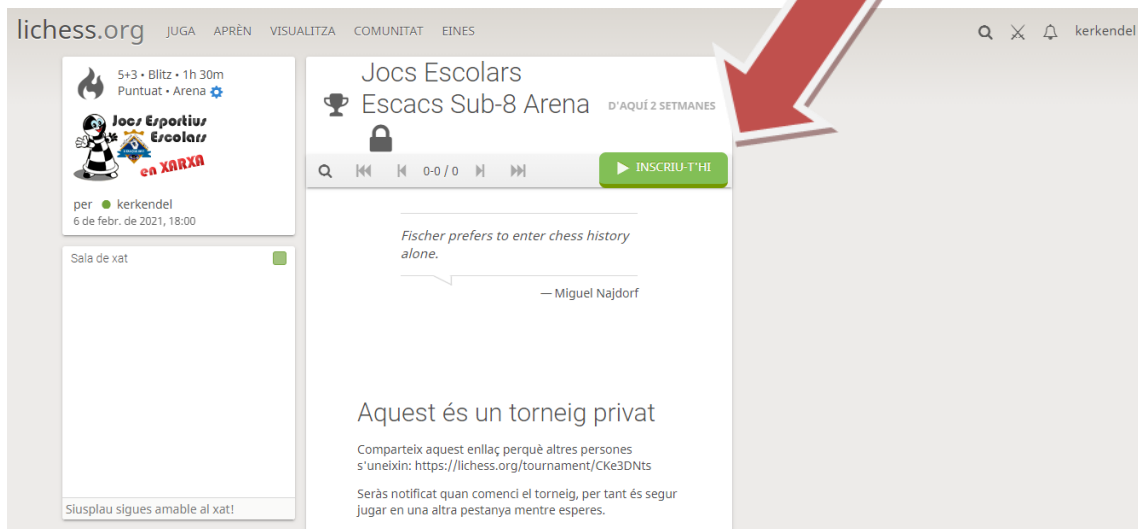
lichess.org JUGA APRÈN VISUALITZA COMUNITAT EINES kerkendel

5+3 • Blitz • 1h 30m
Puntuat • Arena

Jocs Esportius Escolars
en XARXA

per kerkendel
6 de febr. de 2021, 18:00

Sala de xat

Siusplau sigues amable al xat!

Jocs Escolars Escacs Sub-8 Arena
D'AQUÍ 2 SETMANES

0-0 / 0

INSCRIU-T'HI

Fischer prefers to enter chess history alone.

— Miguel Najdorf

Aquest és un torneig privat

Comparteix aquest enllaç perquè altres persones s'uneixin: https://lichess.org/tournament/CKe3DNts

Seràs notificat quan comenci el torneig, per tant és segur jugar en una altra pestanya mentre esperes.